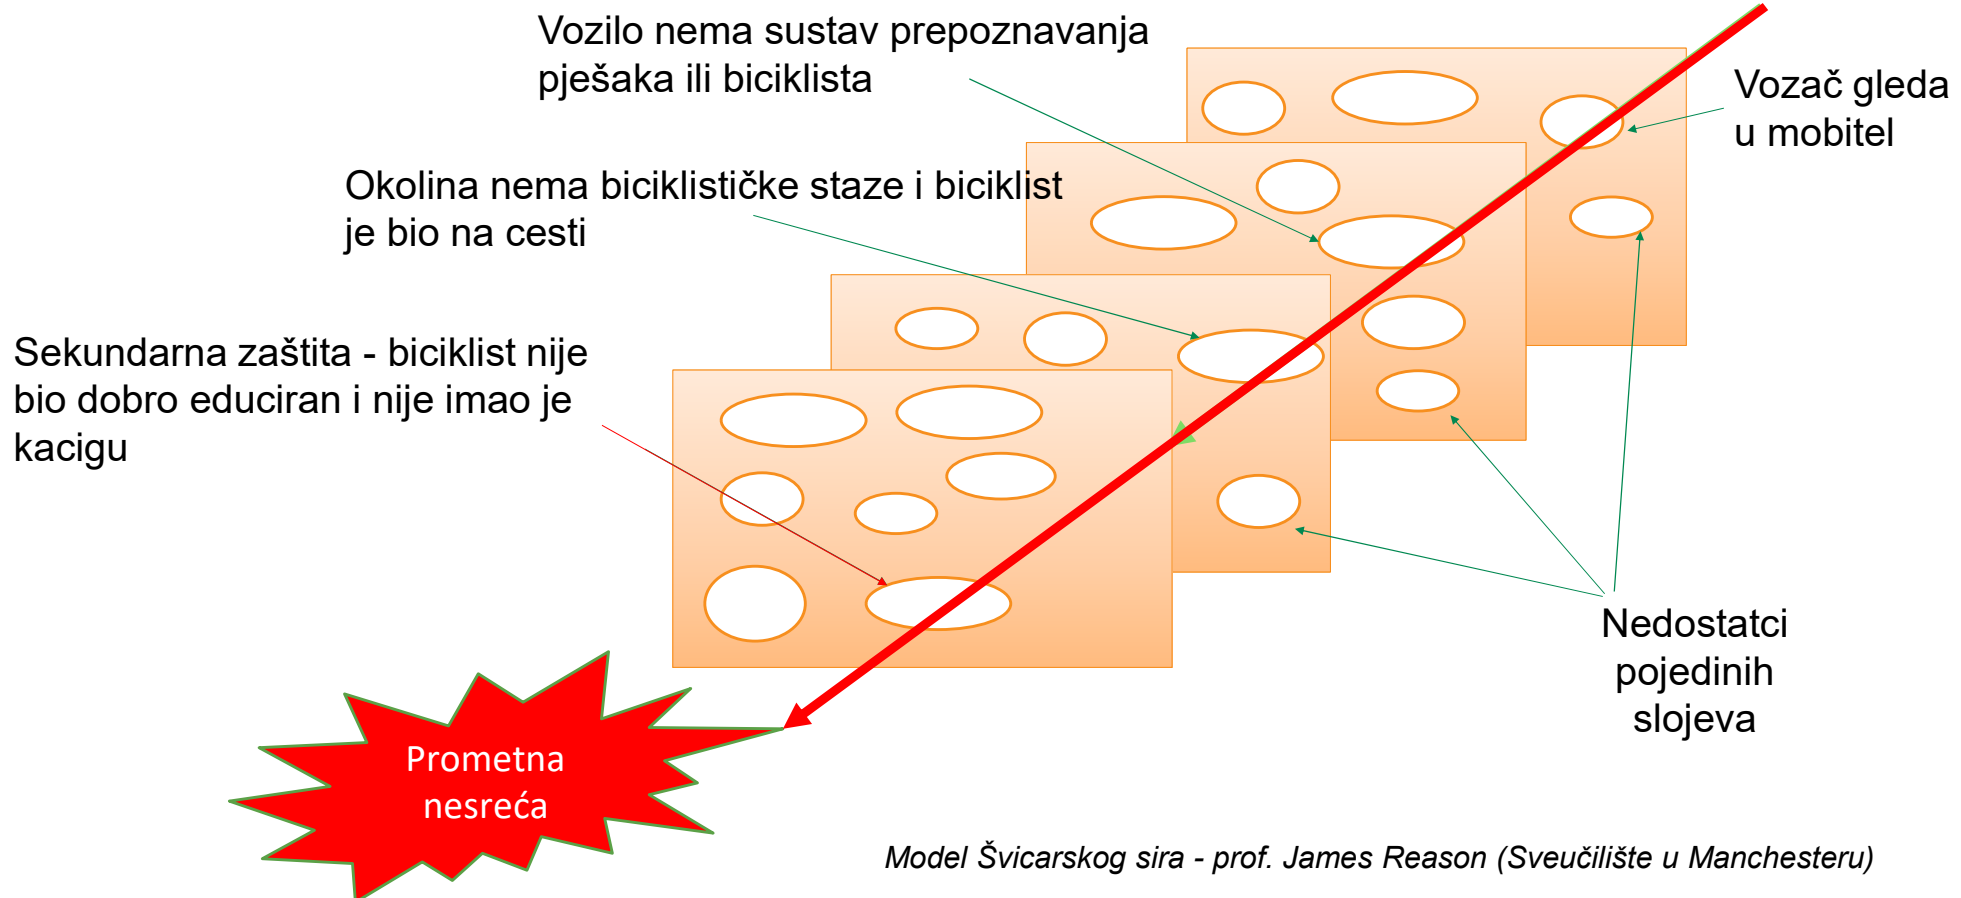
Vozilo nema sustav prepoznavanja pješaka ili biciklista

Vozač gleda u mobitel

Okolina nema biciklističke staze i biciklist je bio na cesti

Sekundarna zaštita - biciklist nije bio dobro educiran i nije imao je kacigu

Nedostatci pojedinih slojeva

Prometna nesreća

Model Švicarskog sira - prof. James Reason (Sveučilište u Manchesteru)